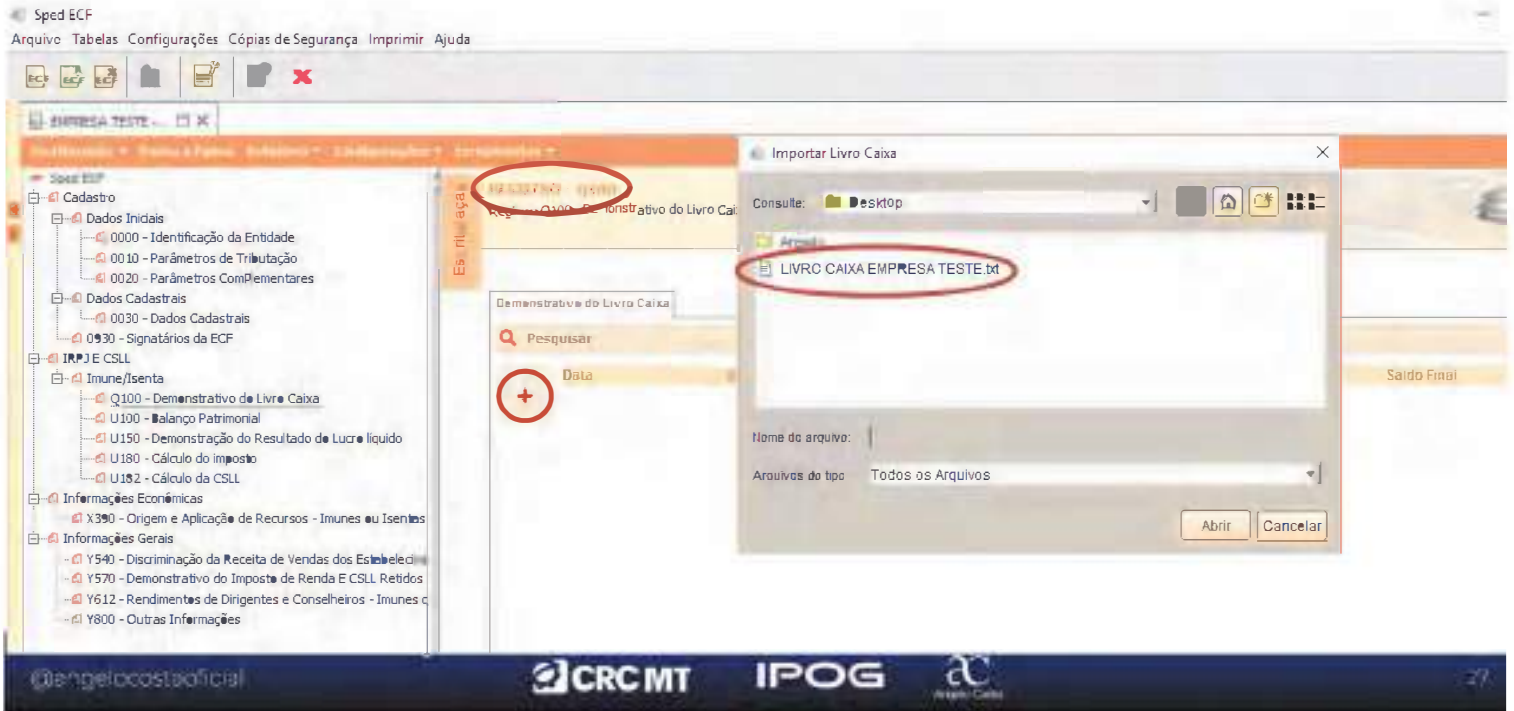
Sped ECF
Arquivo Tabelas Configurações Cópias de Segurança Imprimir Ajuda

EMPRESA TESTE -

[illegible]

Sped ECF
Cadastro
Dados Iniciais
0000 - Identificação da Entidade
0010 - Parâmetros de Tributação
0020 - Parâmetros Complementares
Dados Cadastrais
0030 - Dados Cadastrais
0930 - Signatários da ECF
IRPJ E CSLL
Imune/Isenta
Q100 - Demonstrativo do Livro Caixa
U100 - Balanço Patrimonial
U150 - Demonstração do Resultado de Lucro líquido
U180 - Cálculo do imposto
U182 - Cálculo da CSLL
Informações Econômicas
X390 - Origem e Aplicação de Recursos - Imunes ou Isentas
Informações Gerais
Y540 - Discriminação da Receita de Vendas dos Estabeleci
Y570 - Demonstrativo do Imposto de Renda E CSLL Retidos
Y612 - Rendimentos de Dirigentes e Conselheiros - Imunes
Y800 - Outras Informações

Es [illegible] ação

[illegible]
Registro Q100 - Demonstrativo do Livro Cai

Demonstrativo do Livro Caixa
Pesquisar
Data
Saldo Final

Importar Livro Caixa
Consulte: Desktop
Arquivo
LIVRO CAIXA EMPRESA TESTE.txt
Nome do arquivo:
Arquivos do tipo: Todos os Arquivos
Abrir Cancelar

@angelocostaoficial CRC MT IPOG 27